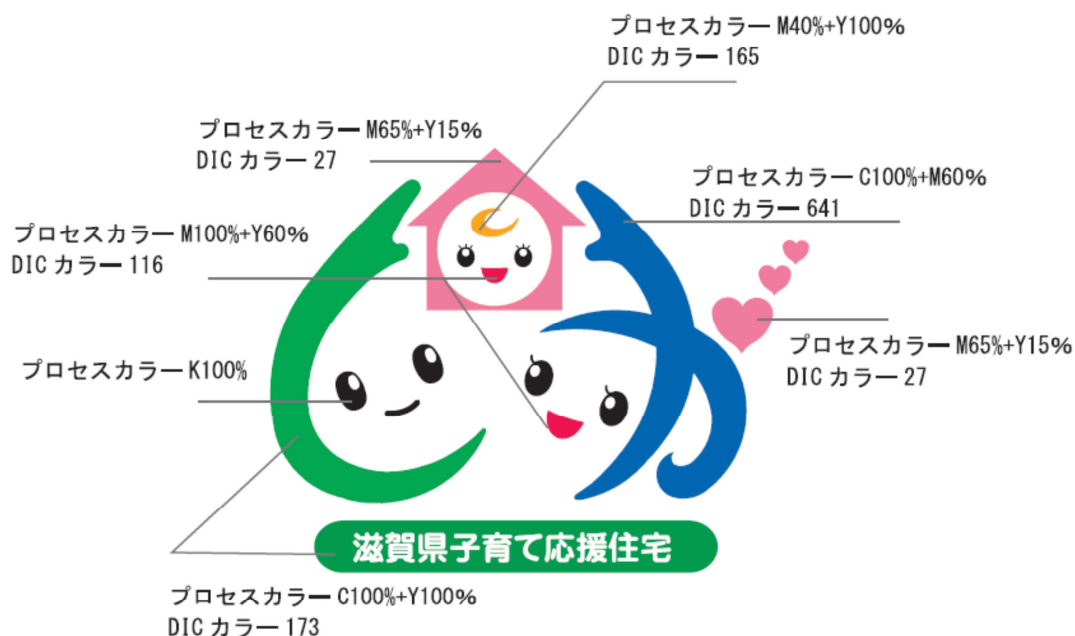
プロセスカラー M40%+Y100%
DIC カラー 165

プロセスカラー M65%+Y15%
DIC カラー 27

プロセスカラー C100%+M60%
DIC カラー 641

プロセスカラー M100%+Y60%
DIC カラー 116

プロセスカラー M65%+Y15%
DIC カラー 27

プロセスカラー K100%

滋賀県子育て応援住宅

プロセスカラー C100%+Y100%
DIC カラー 173